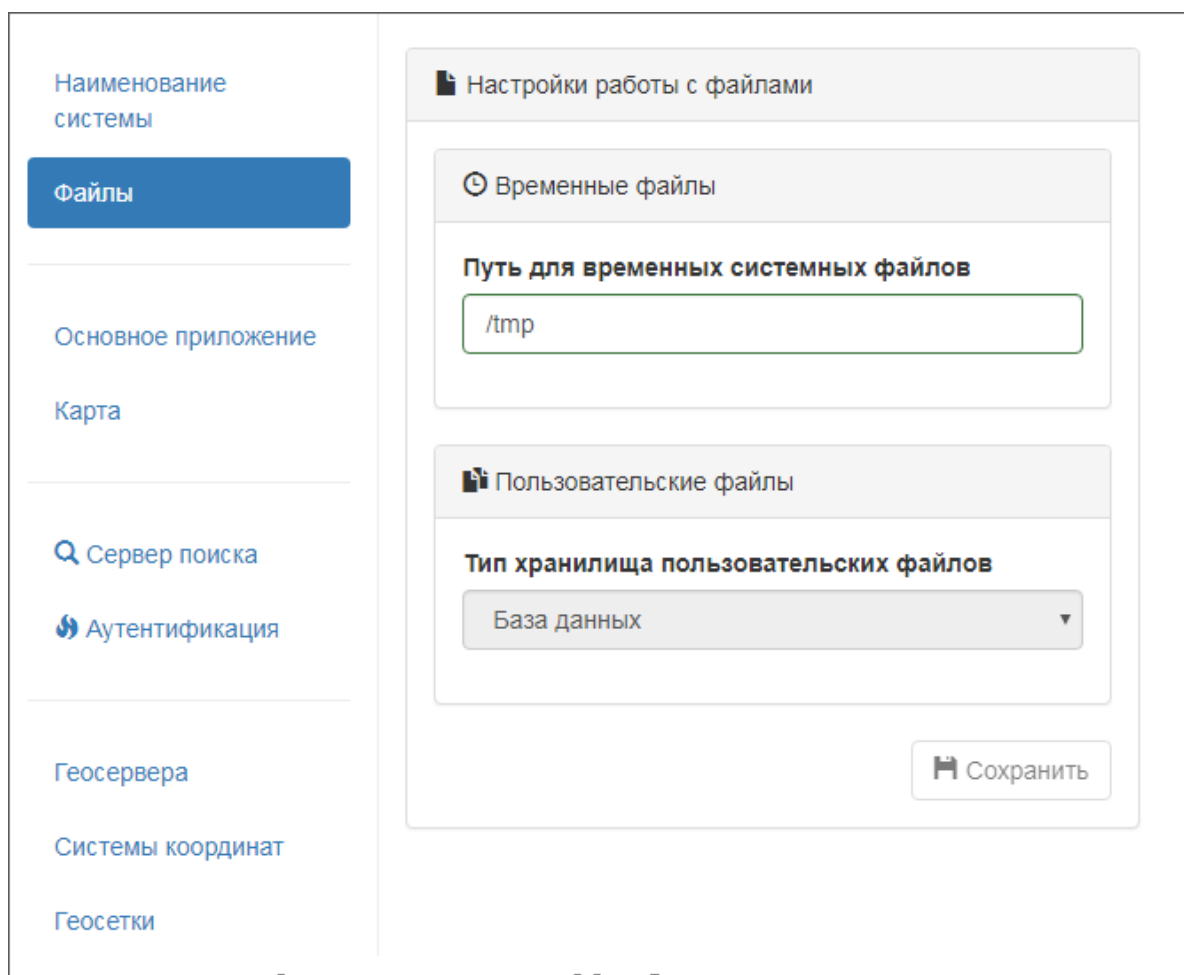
Наименование системы

Файлы

Основное приложение

Карта

Сервер поиска

Аутентификация

Геосервера

Системы координат

Геосетки

Настройки работы с файлами

Временные файлы

Путь для временных системных файлов

/tmp

Пользовательские файлы

Тип хранилища пользовательских файлов

База данных

Сохранить